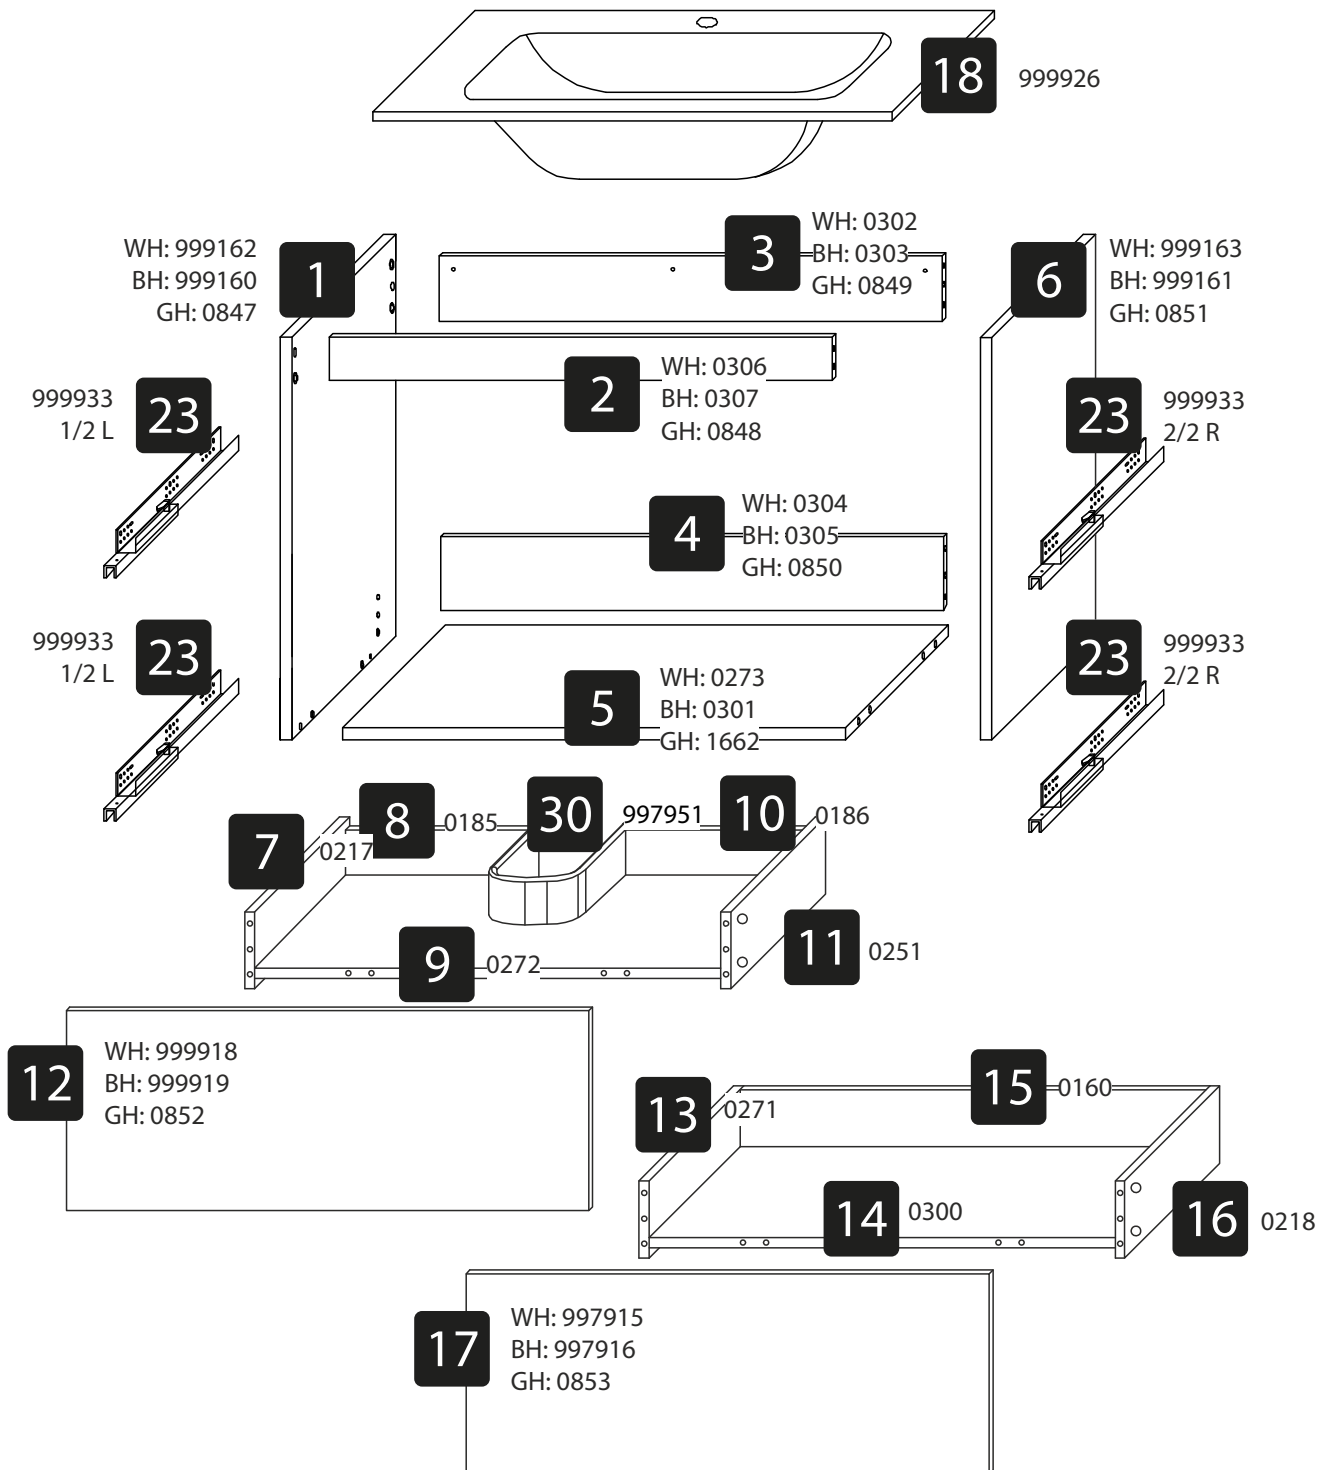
18 999926

WH: 999162
BH: 999160
GH: 0847
1

3
WH: 0302
BH: 0303
GH: 0849

6
WH: 999163
BH: 999161
GH: 0851

2
WH: 0306
BH: 0307
GH: 0848

999933
1/2 L
23

23
999933
2/2 R

4
WH: 0304
BH: 0305
GH: 0850

999933
1/2 L
23

23
999933
2/2 R

5
WH: 0273
BH: 0301
GH: 1662

8 0185
30 997951
10 0186
7 0217
11 0251
9 0272

12
WH: 999918
BH: 999919
GH: 0852

15 0160
13 0271
14 0300
16 0218

17
WH: 997915
BH: 997916
GH: 0853